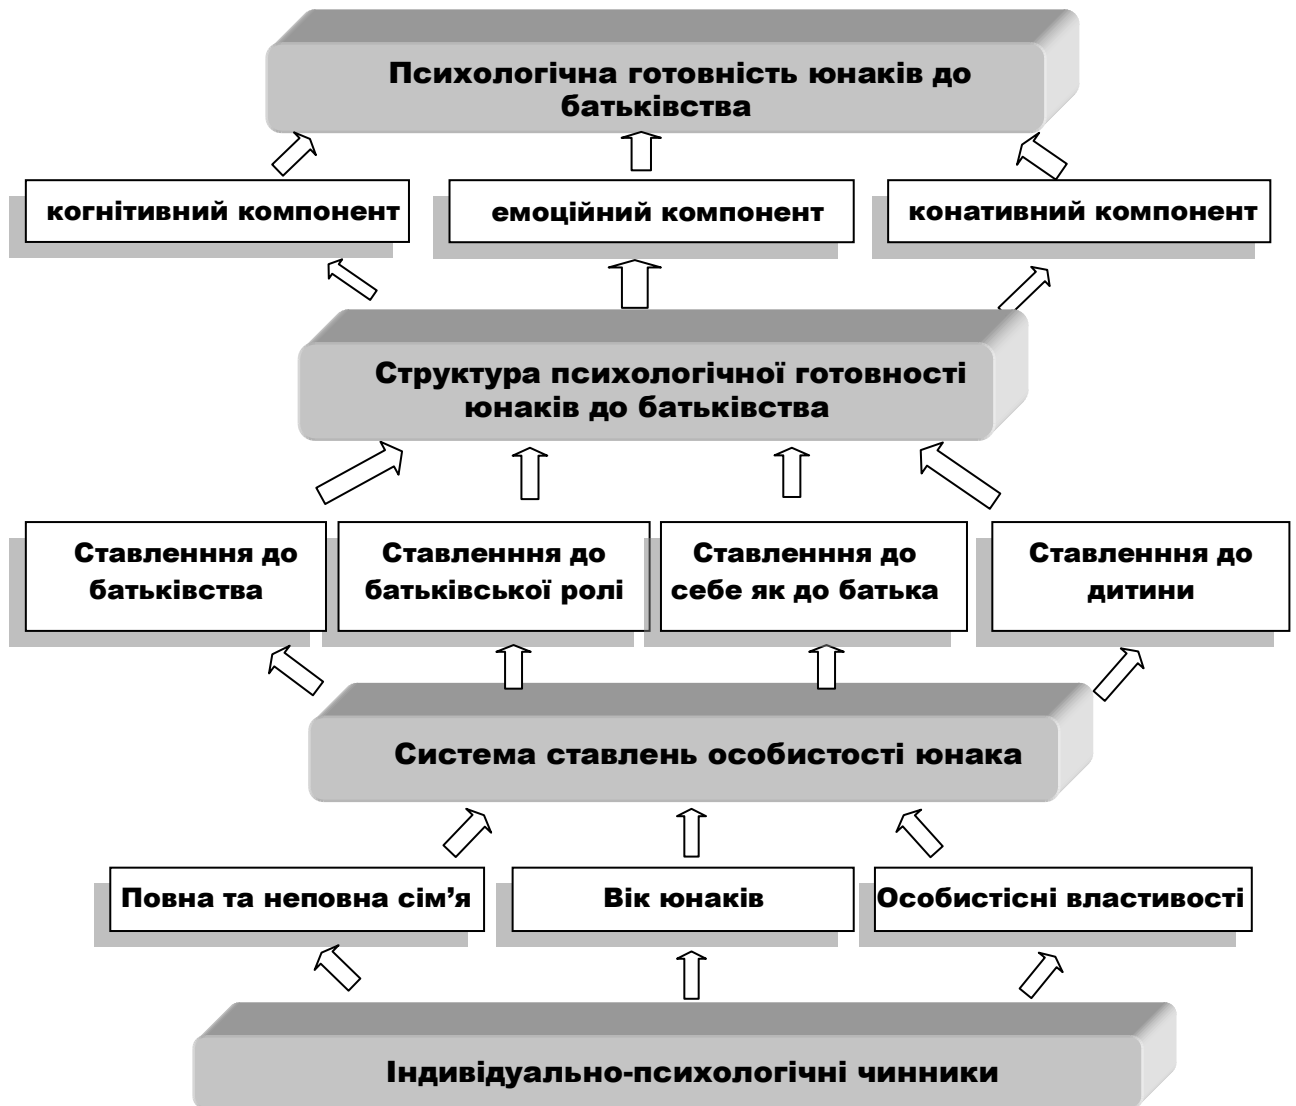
Психологічна готовність юнаків до батьківства

когнітивний компонент

емоційний компонент

конативний компонент

Структура психологічної готовності юнаків до батьківства

Ставлення до батьківства

Ставлення до батьківської ролі

Ставлення до себе як до батька

Ставлення до дитини

Система ставлень особистості юнака

Повна та неповна сім'я

Вік юнаків

Особистісні властивості

Індивідуально-психологічні чинники